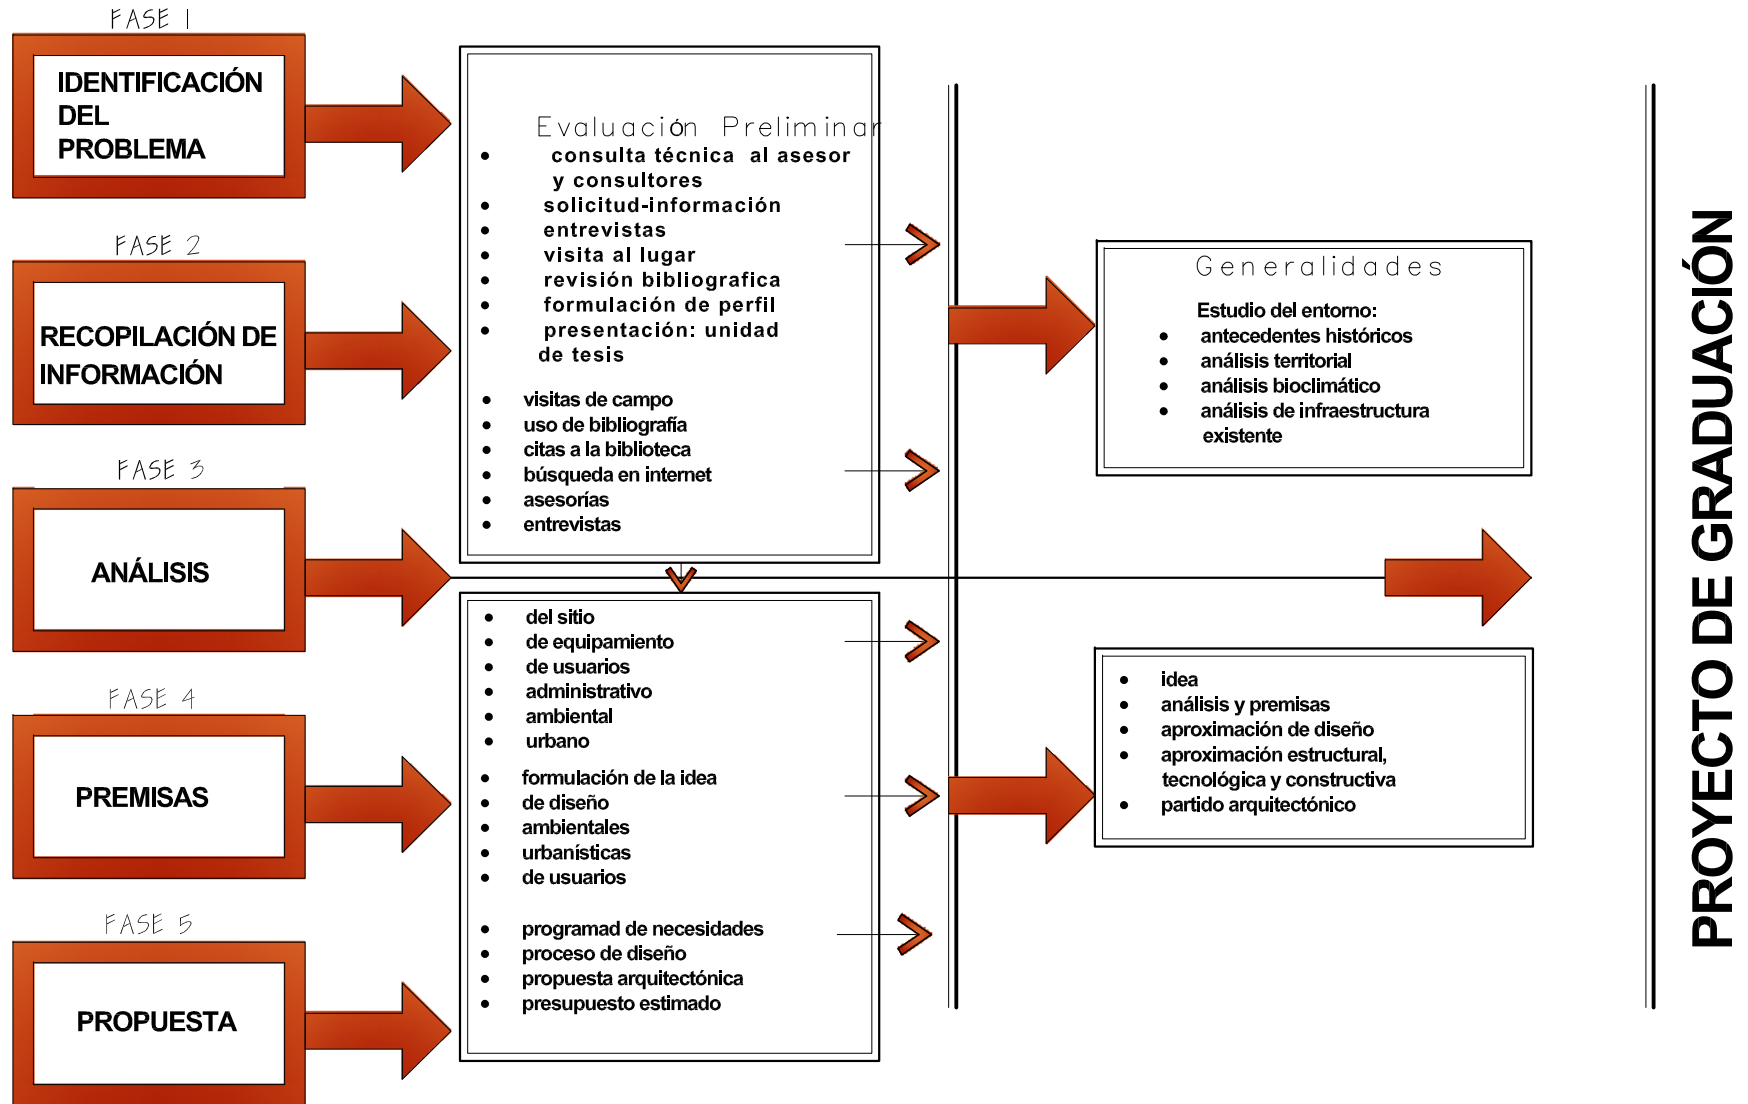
FASE 1

IDENTIFICACIÓN DEL PROBLEMA

FASE 2

RECOPILACIÓN DE INFORMACIÓN

FASE 3

ANÁLISIS

FASE 4

PREMISAS

FASE 5

PROPUESTA

Evaluación Preliminar
- consulta técnica al asesor y consultores
- solicitud-información
- entrevistas
- visita al lugar
- revisión bibliografica
- formulación de perfil
- presentación: unidad de tesis

- visitas de campo
- uso de bibliografía
- citas a la biblioteca
- búsqueda en internet
- asesorías
- entrevistas

- del sitio
- de equipamiento
- de usuarios
- administrativo
- ambiental
- urbano

- formulación de la idea
- de diseño
- ambientales
- urbanísticas
- de usuarios

- programad de necesidades
- proceso de diseño
- propuesta arquitectónica
- presupuesto estimado

Generalidades
Estudio del entorno:
- antecedentes históricos
- análisis territorial
- análisis bioclimático
- análisis de infraestructura existente

- idea
- análisis y premisas
- aproximación de diseño
- aproximación estructural, tecnológica y constructiva
- partido arquitectónico

PROYECTO DE GRADUACIÓN